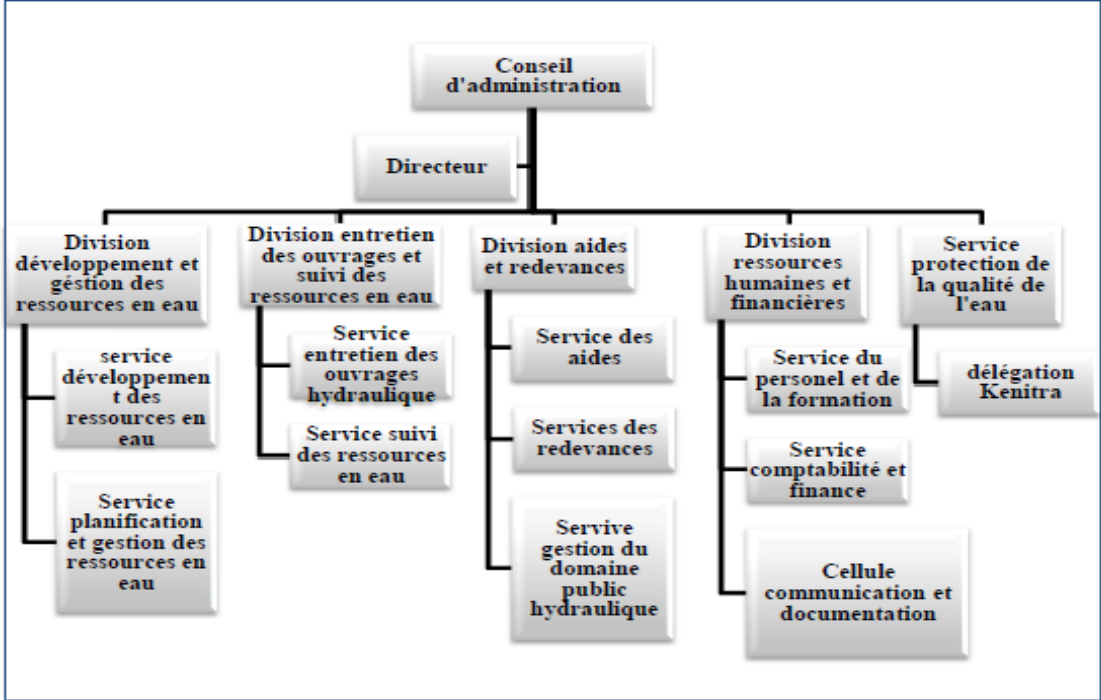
Conseil d'administration

Directeur

Division développement et gestion des ressources en eau

service développement des ressources en eau

Service planification et gestion des ressources en eau

Division entretien des ouvrages et suivi des ressources en eau

Service entretien des ouvrages hydraulique

Service suivi des ressources en eau

Division aides et redevances

Service des aides

Services des redevances

Servive gestion du domaine public hydraulique

Division ressources humaines et financières

Service du personel et de la formation

Service comptabilité et finance

Cellule communication et documentation

Service protection de la qualité de l'eau

délégation Kenitra